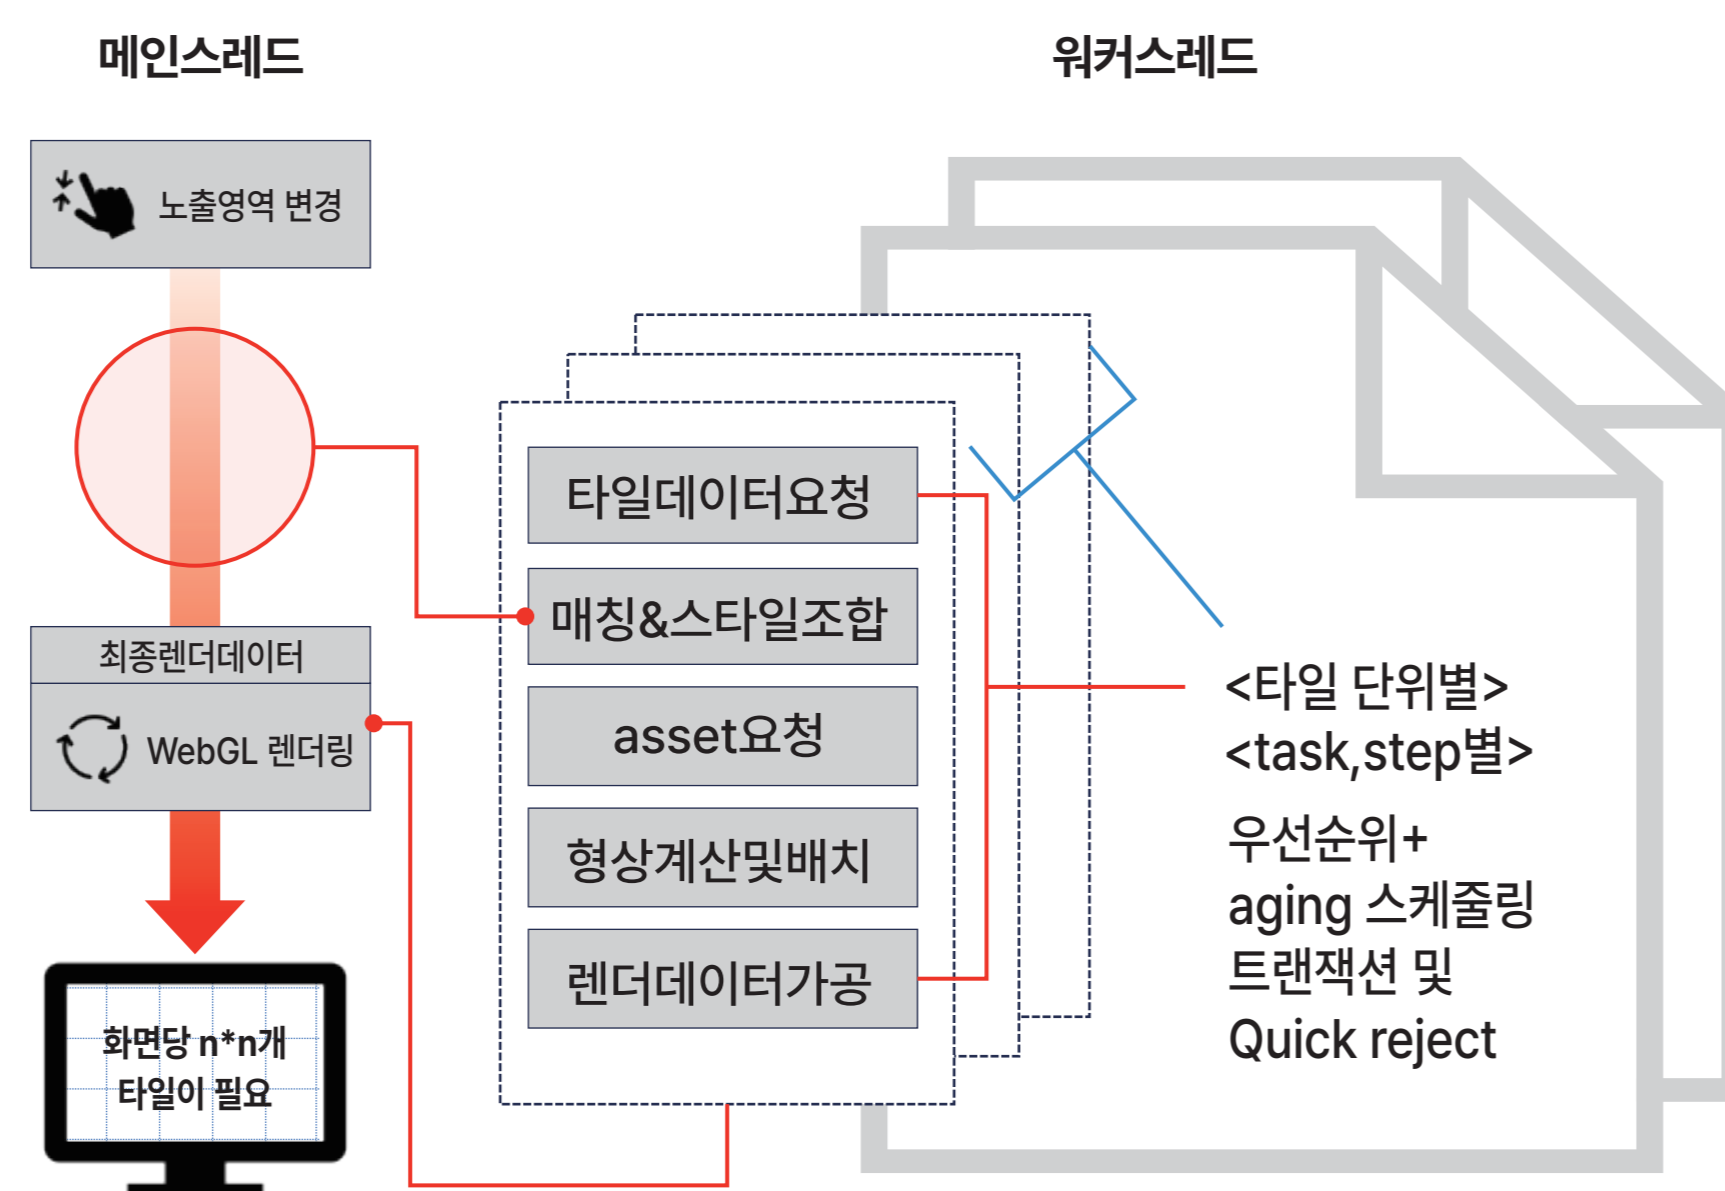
메인스레드

워커스레드

노출영역 변경

최종렌더데이터

WebGL 렌더링

화면당 n*n개 타일이 필요

타일데이터요청

매칭&스타일조합

asset요청

형상계산및배치

렌더데이터가공

<타일 단위별>
<task,step별>

우선순위+
aging 스케줄링
트랜잭션 및
Quick reject